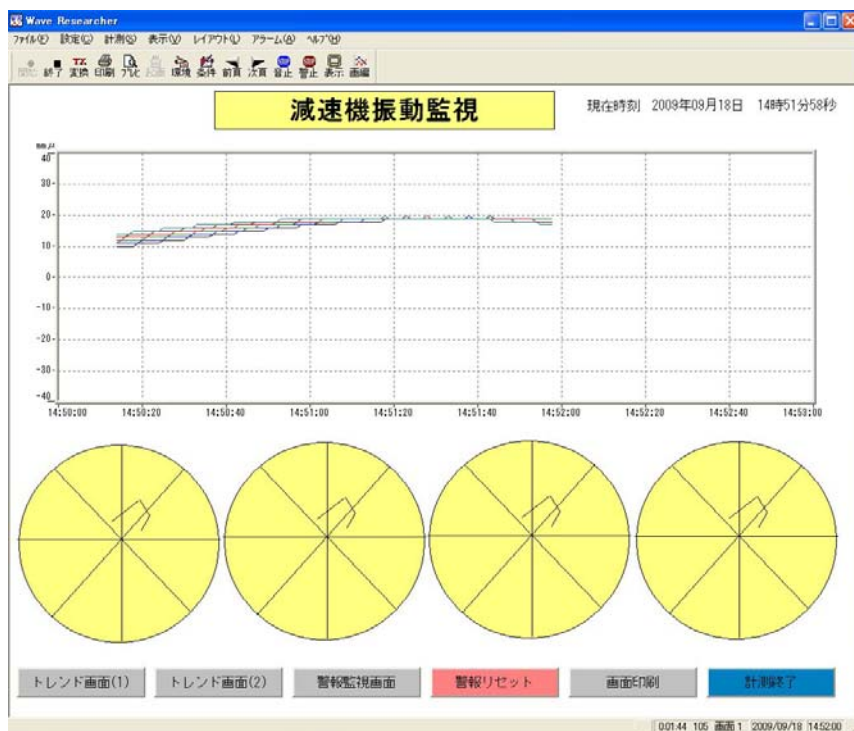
Wave Researcher

ファイル(F) 設定(C) 計測(S) 表示(V) レイアウト(L) アラーム(A) ヘルプ(H)

開始 終了 変換 印刷 プレビ 環境 条件 前頁 次頁 音止 警止 表示 画編

減速機振動監視

現在時刻 2009年09月18日 14時51分58秒

mm/s

40
30
20
10
0
-10
-20
-30
-40

14:50:00 14:50:20 14:50:40 14:51:00 14:51:20 14:51:40 14:52:00 14:52:20 14:52:40 14:53:00

トレンド画面(1) トレンド画面(2) 警報監視画面 警報リセット 画面印刷 計測終了

00:01:44 105 画面1 2009/09/18 14:52:00